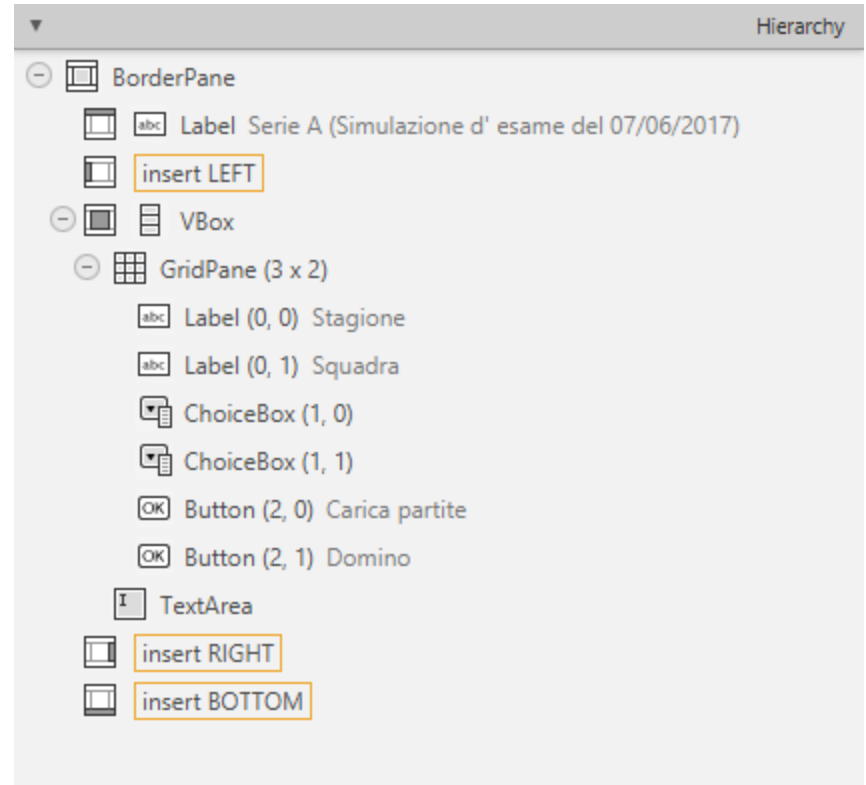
Hierarchy

BorderPane
abc Label Serie A (Simulazione d' esame del 07/06/2017)
insert LEFT
VBox
GridPane (3 x 2)
abc Label (0, 0) Stagione
abc Label (0, 1) Squadra
ChoiceBox (1, 0)
ChoiceBox (1, 1)
OK Button (2, 0) Carica partite
OK Button (2, 1) Domino
I TextArea
insert RIGHT
insert BOTTOM